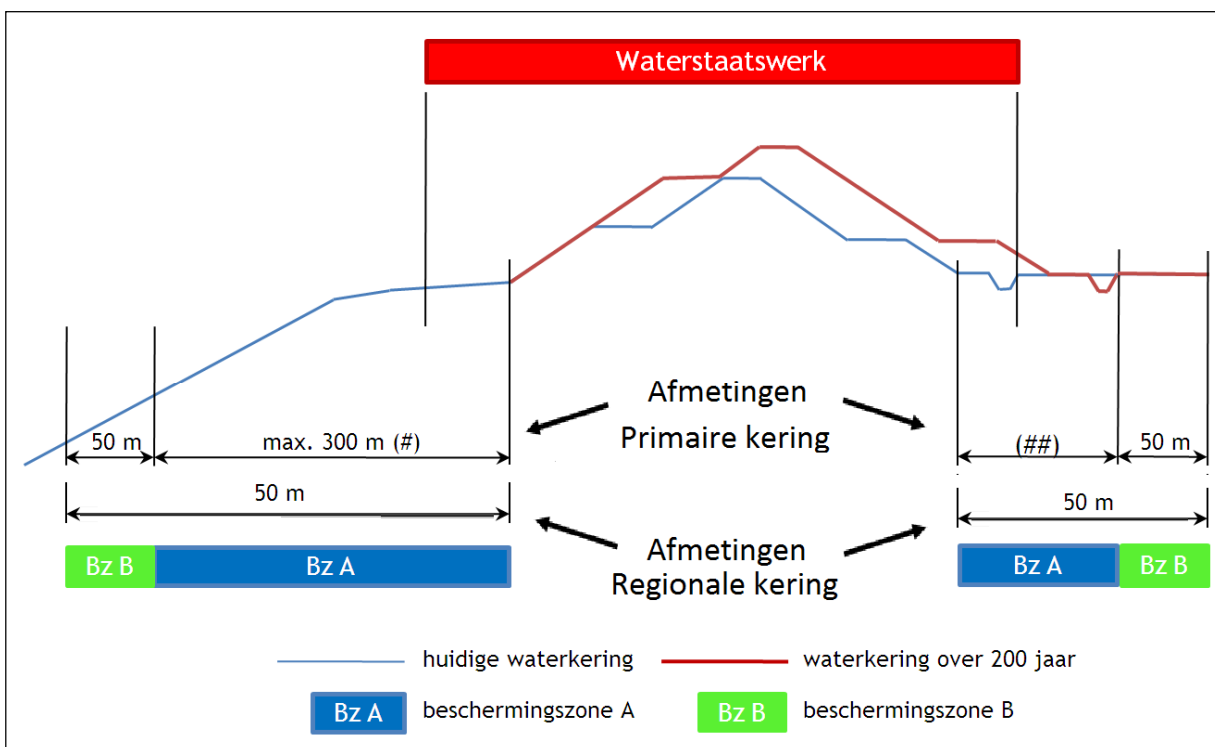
Waterstaatswerk

Afmetingen
Primaire kering

50 m
max. 300 m (#)
(##)
50 m

50 m
50 m

Afmetingen
Regionale kering

Bz B
Bz A
Bz A
Bz B

huidige waterkering
waterkering over 200 jaar
Bz A
beschermingszone A
Bz B
beschermingszone B